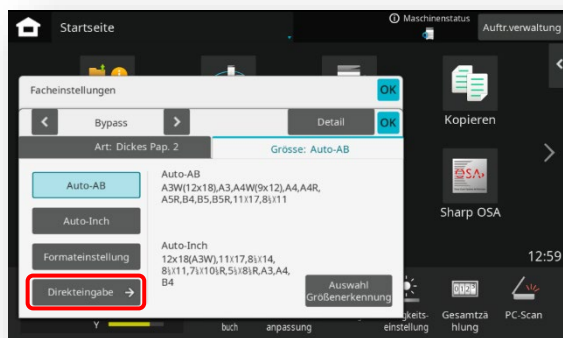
Startseite

Maschinenstatus

Auftr.verwaltung

Facheinstellungen

OK

Bypass

Detail

OK

Art: Dickes Pap. 2

Grösse: Auto-AB

Auto-AB

Auto-AB
A3W(12x18),A3,A4W(9x12),A4,A4R,A5R,B4,B5,B5R,11x17,8½x11

Auto-Inch

Formateinstellung

Auto-Inch
12x18(A3W),11x17,8½x14,8½x11,7¼x10½R,5½x8½R,A3,A4,B4

Direkteingabe →

Auswahl Größenerkennung

Kopieren

Sharp OSA

12:59

Y

buch

anpassung

keits-einstellung

Gesamtzählung

PC-Scan